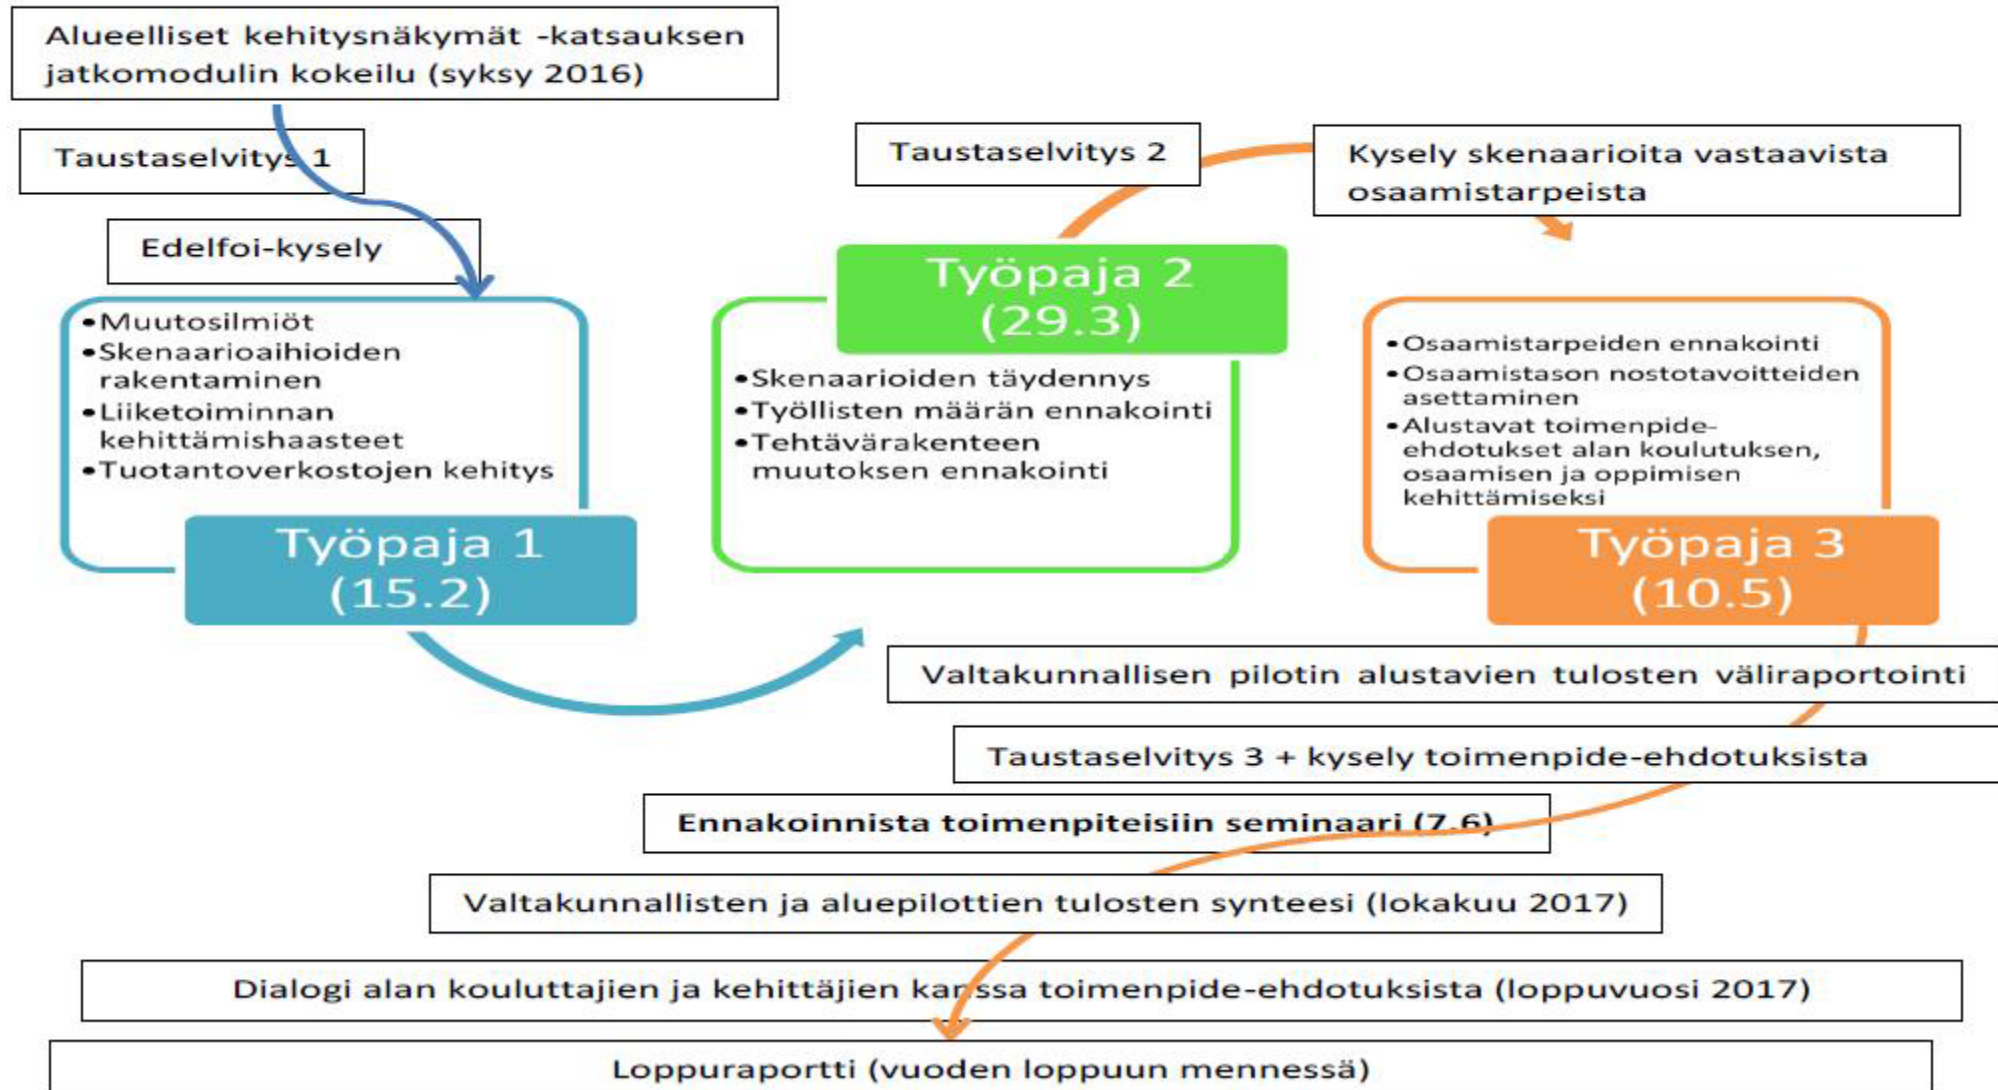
Alueelliset kehitysnäkymät -katsauksen jatkomodulin kokeilu (syksy 2016)

Taustaselvitys 1

Edelfoi-kysely

- Muutosilmiöt
- Skenaarioaihioiden rakentaminen
- Liiketoiminnan kehittämishaasteet
- Tuotantoverkostojen kehitys

Työpaja 1 (15.2)

Taustaselvitys 2

Kysely skenaarioita vastaavista osaamistarpeista

Työpaja 2 (29.3)

- Skenaarioiden täydennys
- Työllisten määrän ennakointi
- Tehtävärakenteen muutoksen ennakointi

- Osaamistarpeiden ennakointi
- Osaamistason nostotavoitteiden asettaminen
- Alustavat toimenpide-ehdotukset alan koulutuksen, osaamisen ja oppimisen kehittämiseksi

Työpaja 3 (10.5)

Valtakunnallisen pilotin alustavien tulosten väliraportointi

Taustaselvitys 3 + kysely toimenpide-ehdotuksista

Ennakoinnista toimenpiteisiin seminaari (7.6)

Valtakunnallisten ja aluepilottien tulosten synteesi (lokakuu 2017)

Dialogi alan kouluttajien ja kehittäjien kanssa toimenpide-ehdotuksista (loppuvuosi 2017)

Loppuraportti (vuoden loppuun mennessä)